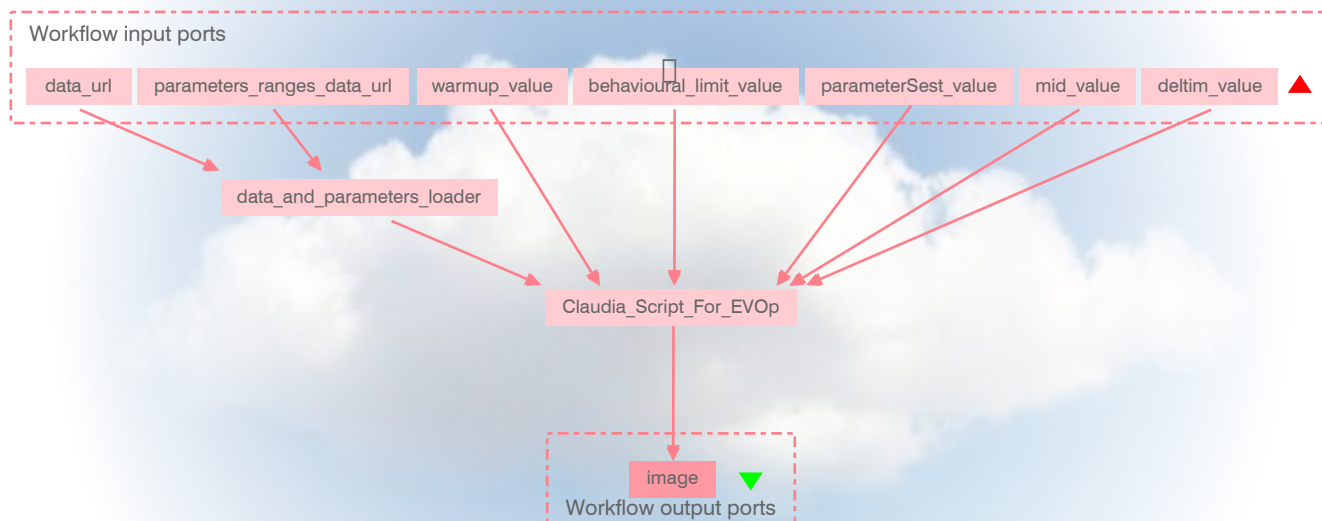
Workflow input ports

data_url parameters_ranges_data_url warmup_value behavioural_limit_value parameterSest_value mid_value deltim_value

data_and_parameters_loader

Claudia_Script_For_EVOp

image

Workflow output ports